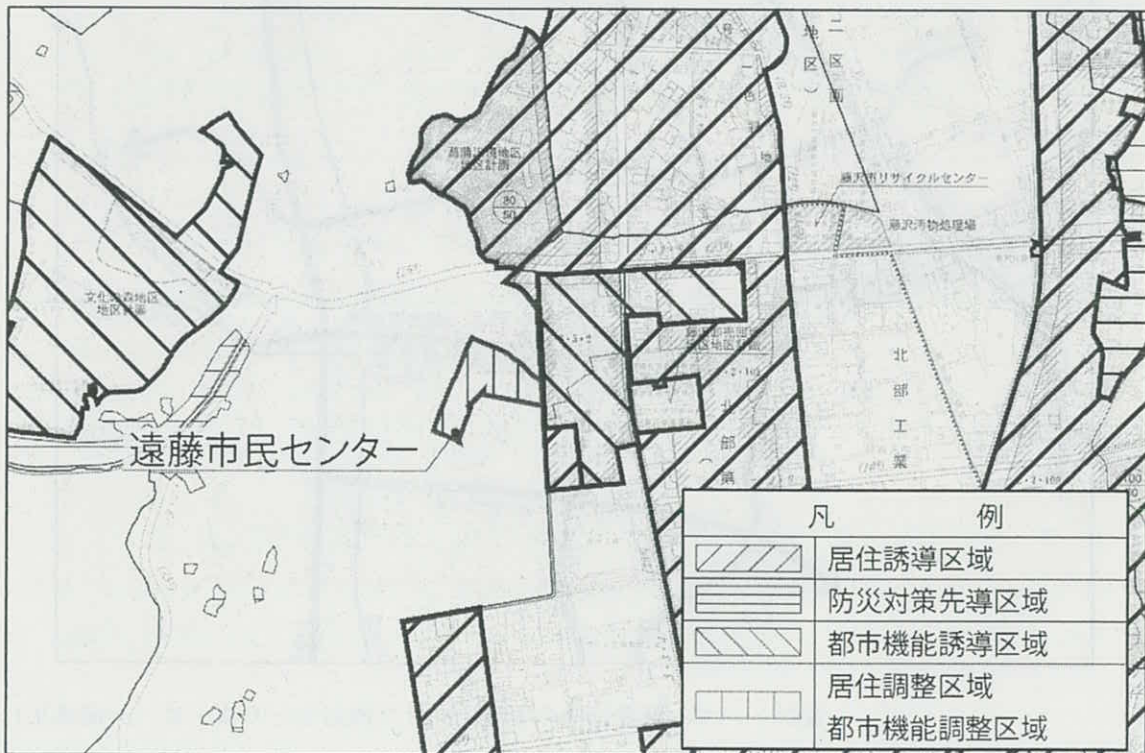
二
地
区
区
画

藤沢市リサイクルセンター

藤沢汚物処理場

葛原地区
地区計画

$\frac{80}{50}$

文化地区
地区計画

北
部
工
業

北
部

遠藤市民センター

| 凡　　例 | |
|---|---|
| | 居住誘導区域 |
| | 防災対策先導区域 |
| | 都市機能誘導区域 |
| | 居住調整区域<br>都市機能調整区域 |